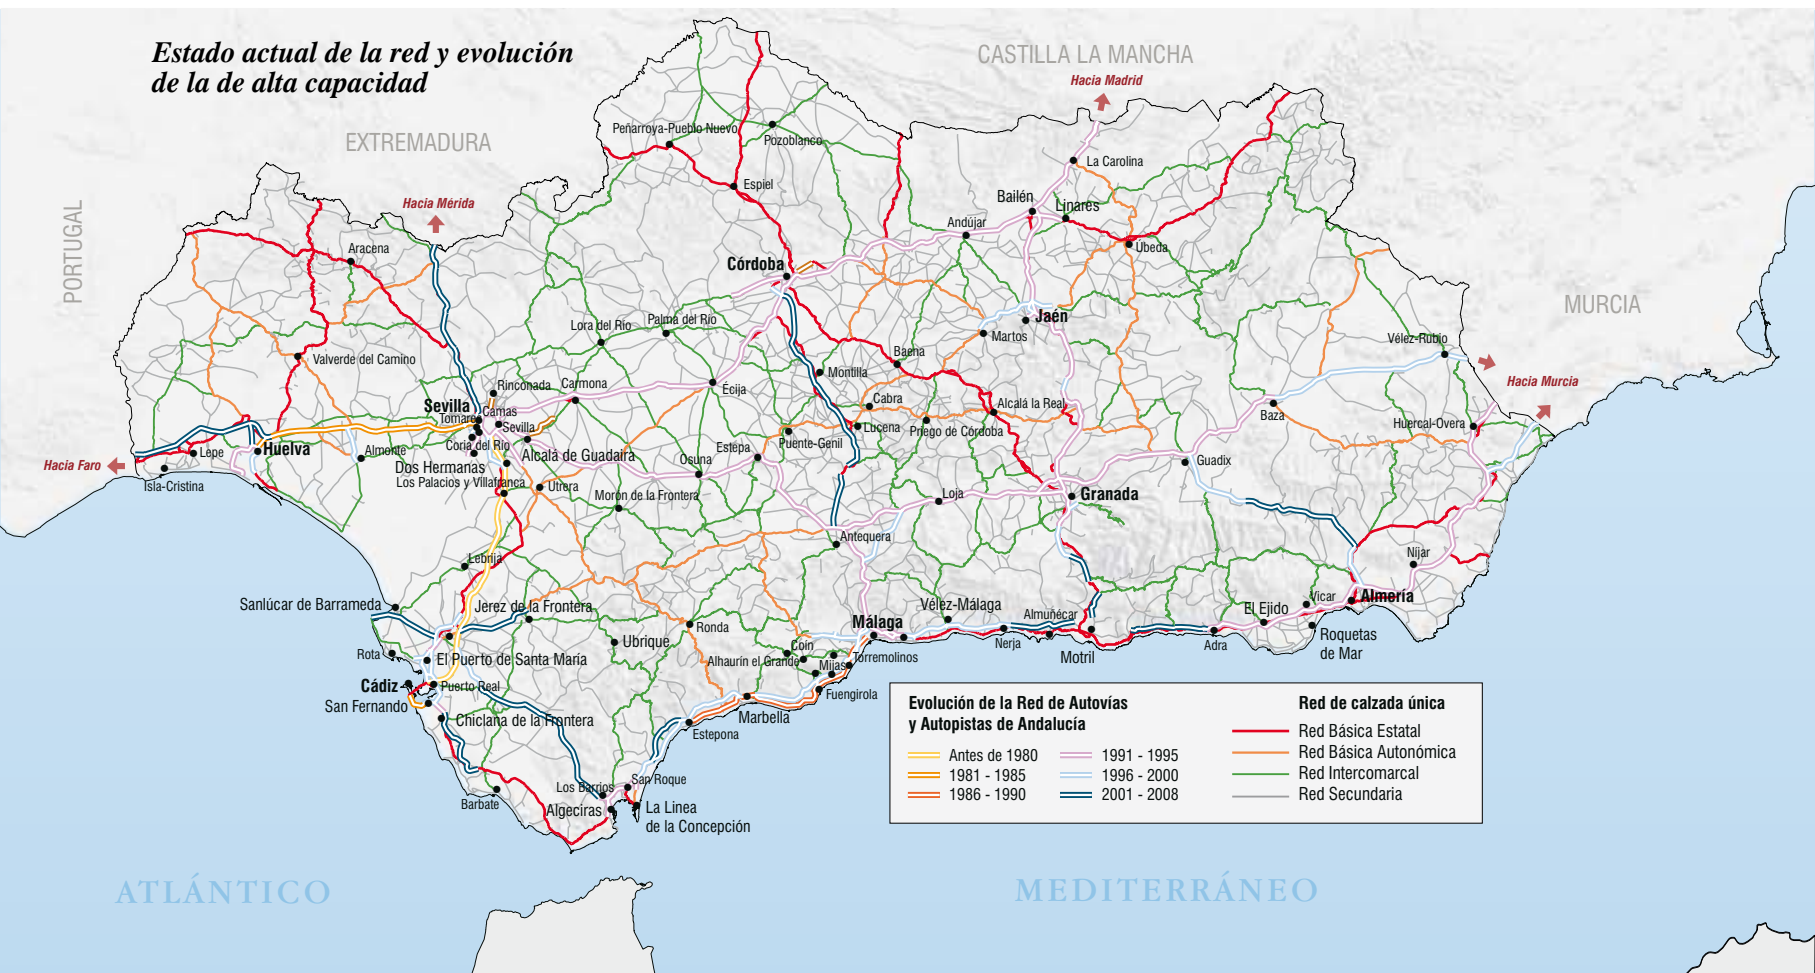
Estado actual de la red y evolución de la de alta capacidad

CASTILLA LA MANCHA
Hacia Madrid
EXTREMADURA
PORTUGAL
MURCIA
Hacia Mérida
Hacia Murcia
Hacia Faro

Peñarroya-Pueblo Nuevo
Pozoblanco
Espiel
La Carolina
Bailén
Linares
Andújar
Úbeda
Aracena
Córdoba
Jaén
Martos
Vélez-Rubio
Lora del Río
Palma del Río
Valverde del Camino
Baena
Montilla
Rinconada
Carmona
Écija
Sevilla
Camas
Tomares
Sevilla
Coria del Río
Cabra
Alcalá la Real
Lucena
Priego de Córdoba
Baza
Huercal-Overa
Lepe
Huelva
Almonte
Dos Hermanas
Alcalá de Guadaira
Estepa
Puente-Genil
Osuna
Guadix
Isla-Cristina
Los Palacios y Villafranca
Utrera
Morón de la Frontera
Loja
Granada
Antequera
Lebrija
Níjar
Sanlúcar de Barrameda
Jerez de la Frontera
Vélez-Málaga
Almuñécar
El Ejido
Vícar
Almería
Málaga
Ronda
Ubrique
Rota
El Puerto de Santa María
Coín
Alhaurín el Grande
Mijas
Torremolinos
Nerja
Motril
Adra
Roquetas de Mar
Cádiz
Puerto Real
San Fernando
Fuengirola
Chiclana de la Frontera
Marbella
Estepona
San Roque
Los Barrios
Barbate
Algeciras
La Línea de la Concepción

Evolución de la Red de Autovías y Autopistas de Andalucía
Antes de 1980
1981 - 1985
1986 - 1990
1991 - 1995
1996 - 2000
2001 - 2008

Red de calzada única
Red Básica Estatal
Red Básica Autonómica
Red Intercomarcal
Red Secundaria

ATLÁNTICO
MEDITERRÁNEO